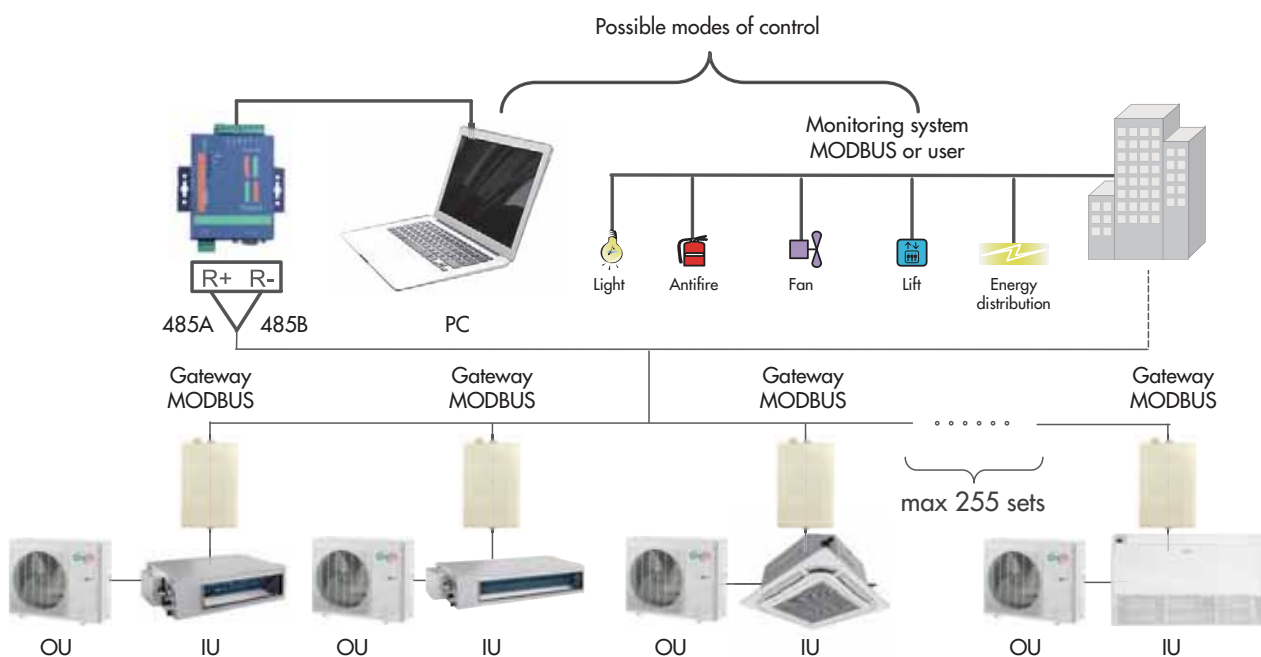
Possible modes of control

Monitoring system
MODBUS or user

R+ R-

485A 485B

PC

Light

Antifire

Fan

Lift

Energy distribution

Gateway MODBUS

Gateway MODBUS

Gateway MODBUS

Gateway MODBUS

max 255 sets

OU

IU

OU

IU

OU

IU

OU

IU